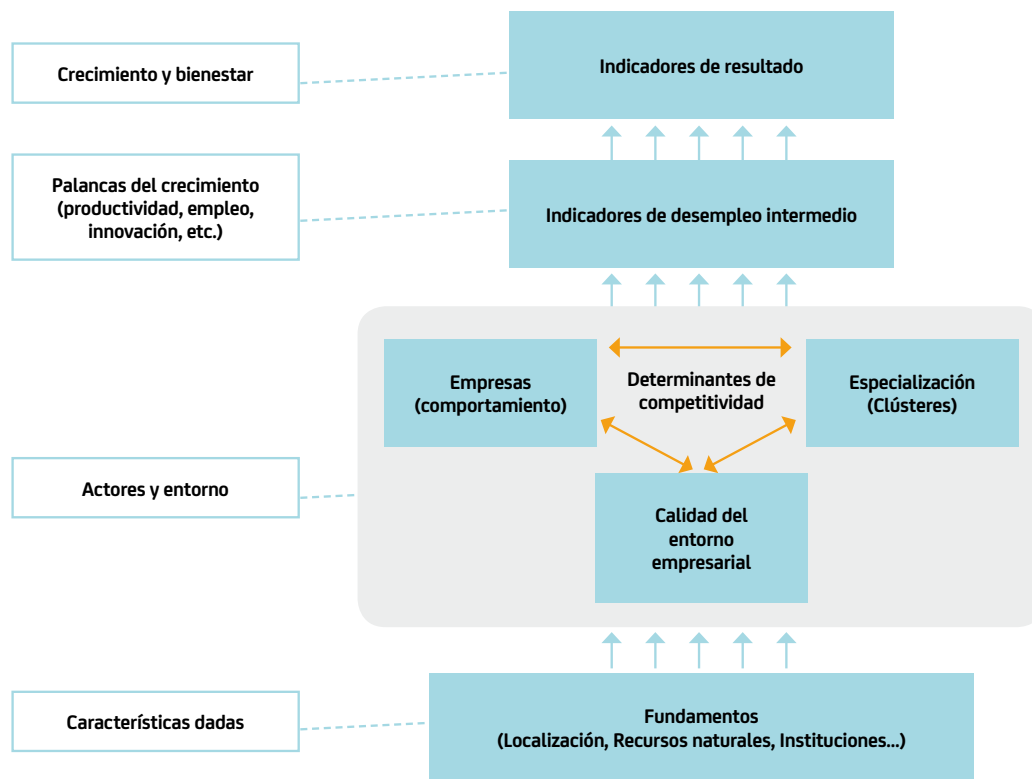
Crecimiento y bienestar

Indicadores de resultado

Palancas del crecimiento (productividad, empleo, innovación, etc.)

Indicadores de desempleo intermedio

Empresas (comportamiento)

Determinantes de competitividad

Especialización (Clústeres)

Actores y entorno

Calidad del entorno empresarial

Características dadas

Fundamentos (Localización, Recursos naturales, Instituciones...)